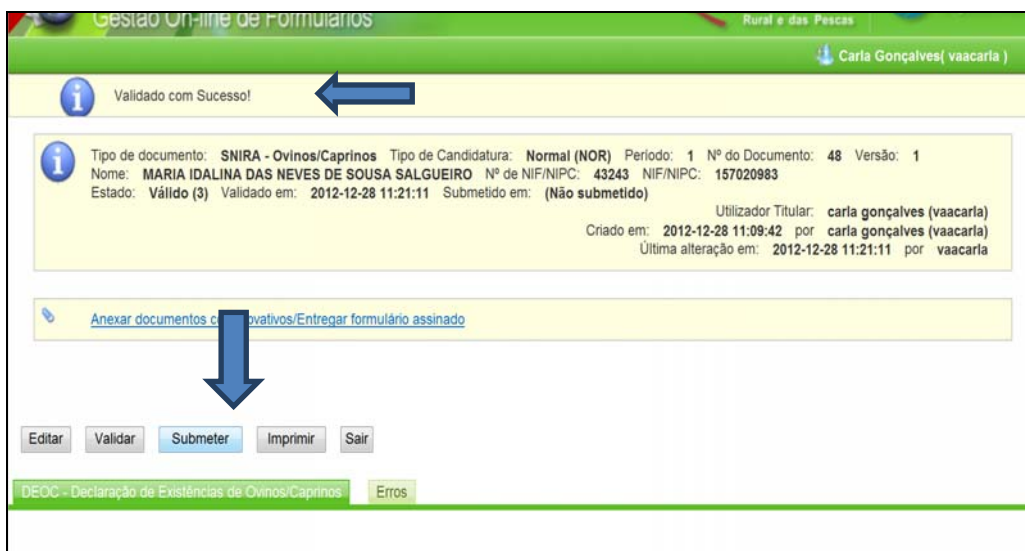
Gestão On-line de Formulários

Rural e das Pescas

Carla Gonçalves( vaacarla )

Validado com Sucesso!

Tipo de documento: SNIRA - Ovinos/Caprinos Tipo de Candidatura: Normal (NOR) Período: 1 Nº do Documento: 48 Versão: 1
Nome: MARIA IDALINA DAS NEVES DE SOUSA SALGUEIRO Nº de NIF/NIPC: 43243 NIF/NIPC: 157020983
Estado: Válido (3) Validado em: 2012-12-28 11:21:11 Submetido em: (Não submetido)

Utilizador Titular: carla gonçalves (vaacarla)
Criado em: 2012-12-28 11:09:42 por carla gonçalves (vaacarla)
Última alteração em: 2012-12-28 11:21:11 por vaacarla

Anexar documentos c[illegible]ovativos/Entregar formulário assinado

Editar Validar Submeter Imprimir Sair

DEOC - Declaração de Existências de Ovinos/Caprinos Erros